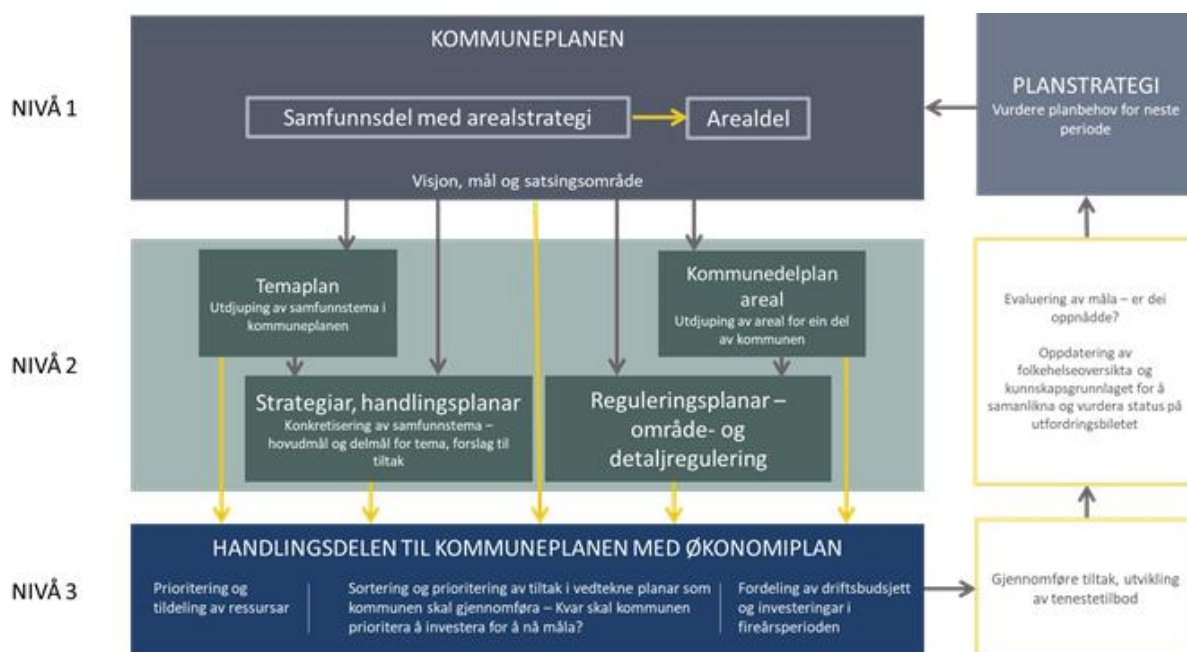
NIVÅ 1

KOMMUNEPLANEN

Samfunnsdel med arealstrategi

Arealdel

Visjon, mål og satsingsområde

PLANSTRATEGI
Vurdere planbehov for neste periode

NIVÅ 2

Temaplan
Utdjuping av samfunnstema i kommuneplanen

Kommunedelplan areal
Utdjuping av areal for ein del av kommunen

Strategiar, handlingsplanar
Konkretisering av samfunnstema – hovudmål og delmål for tema, forslag til tiltak

Reguleringsplanar – område- og detaljregulering

Evaluering av måla – er dei oppnådde?

Oppdatering av folkehelseoversikta og kunnskapsgrunnlaget for å samanlikna og vurdera status på utfordringsbiletet

NIVÅ 3

HANDLINGSDELEN TIL KOMMUNEPLANEN MED ØKONOMIPLAN

Prioritering og tildeling av ressursar

Sortering og prioritering av tiltak i vedtekne planar som kommunen skal gjennomføra – Kvar skal kommunen prioritera å investera for å nå måla?

Fordeling av driftsbudsjett og investeringar i fireårsperioden

Gjennomføre tiltak, utvikling av tenestetilbod